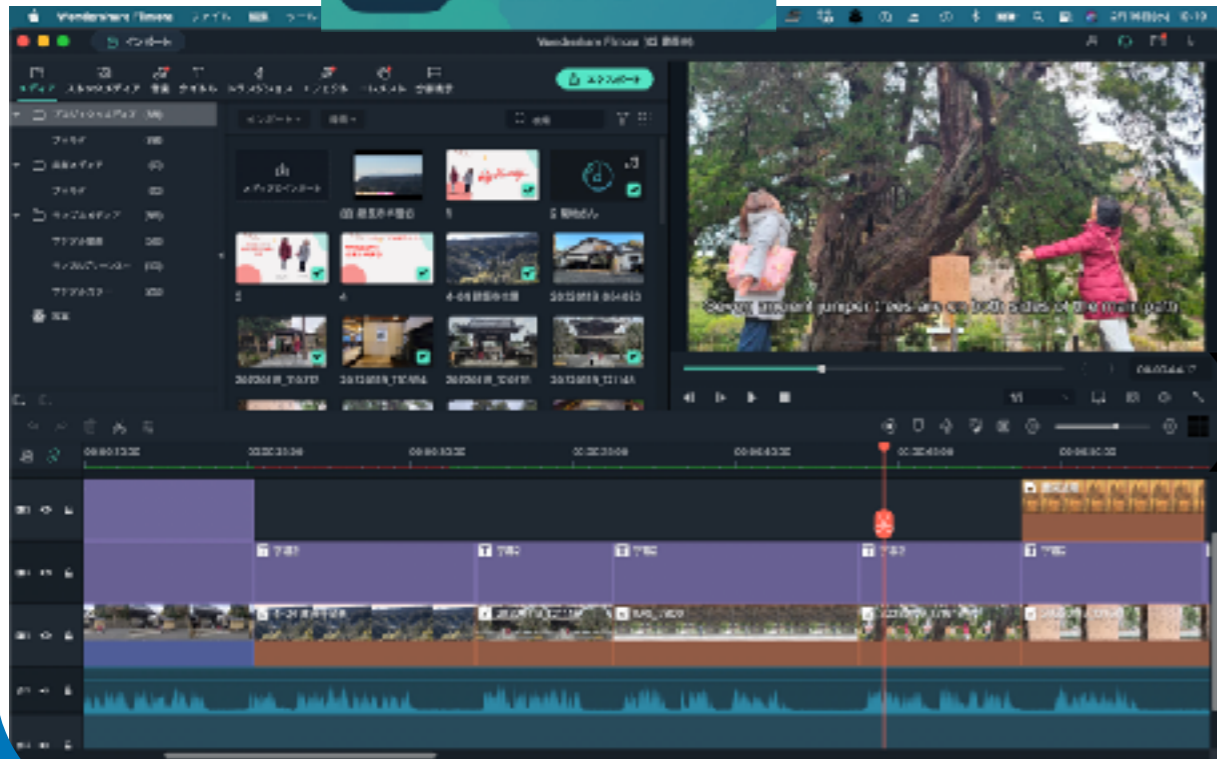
Wondershare Filmora ファイル 編集 ツール

インポート

Wondershare Filmora X 新規作成

メディア ストックメディア 音楽 タイトル トランジション エフェクト エレメント 分割表示

エクスポート

プロジェクトメディア (18)
フォルダ (18)
共有メディア (0)
フォルダ (0)
サンプルメディア (55)
サンプル動画 (20)
サンプルカラー (15)
サンプルカラー (20)
関連

インポート 並替

検索

メディアをインポート

Seven thousand jumper trees are on both sides of the main path

00:00:00:00 00:00:20:00 00:00:40:00 00:01:00:00 00:01:20:00 00:01:40:00 00:02:00:00

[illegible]